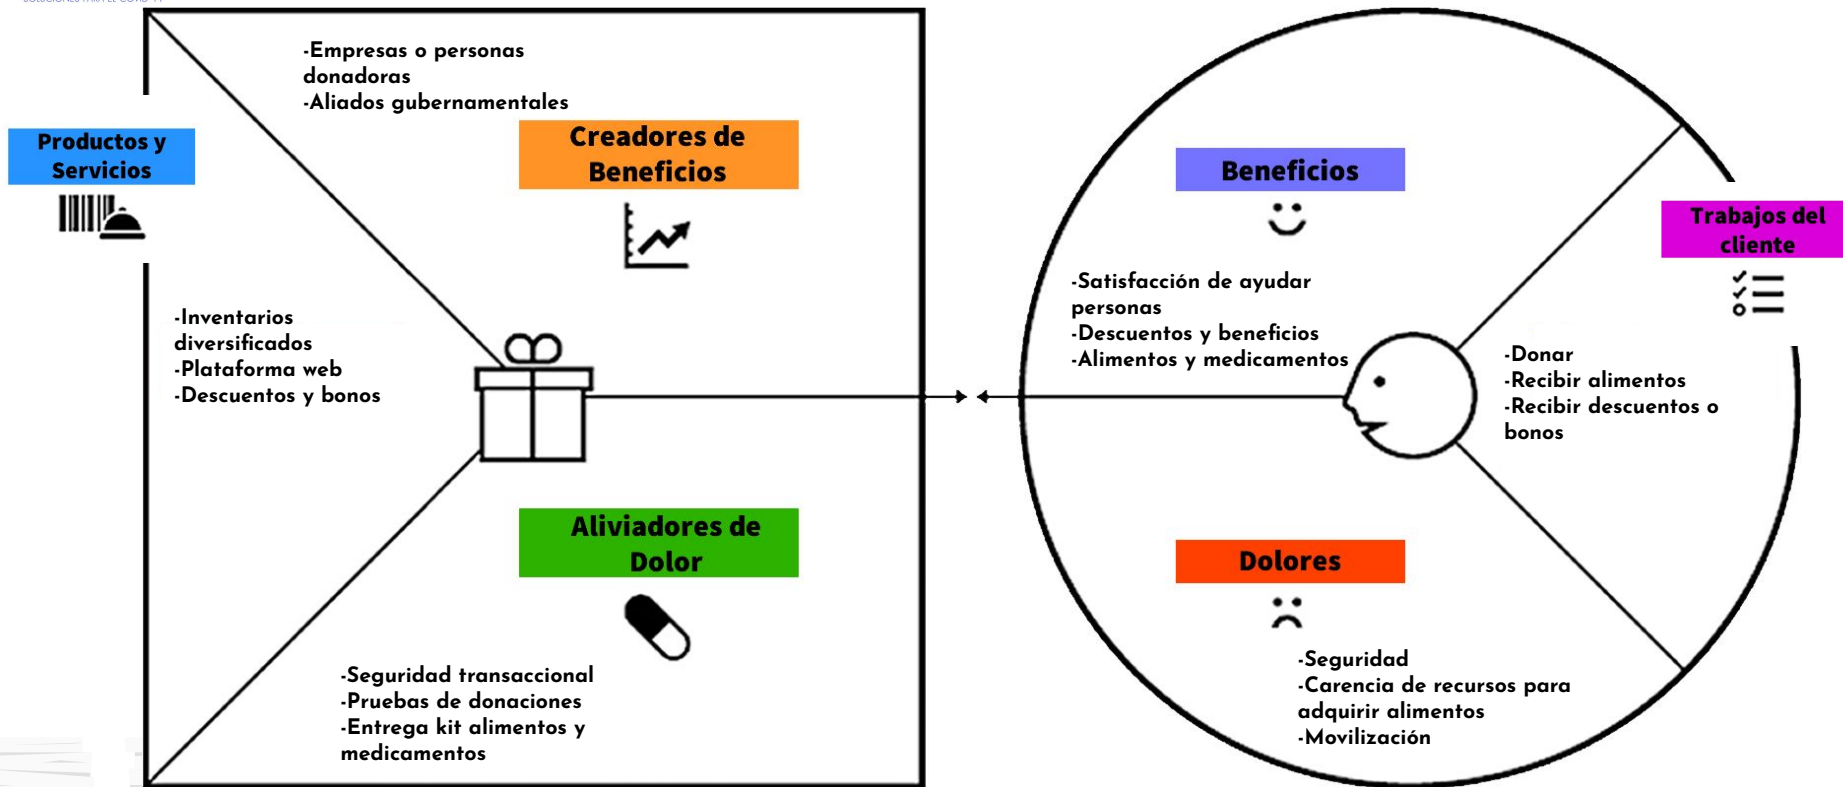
-Empresas o personas donadoras
-Aliados gubernamentales

Productos y Servicios

Creadores de Beneficios

-Inventarios diversificados
-Plataforma web
-Descuentos y bonos

Aliviadores de Dolor

-Seguridad transaccional
-Pruebas de donaciones
-Entrega kit alimentos y medicamentos

Beneficios

-Satisfacción de ayudar personas
-Descuentos y beneficios
-Alimentos y medicamentos

Trabajos del cliente

-Donar
-Recibir alimentos
-Recibir descuentos o bonos

Dolores

-Seguridad
-Carencia de recursos para adquirir alimentos
-Movilización